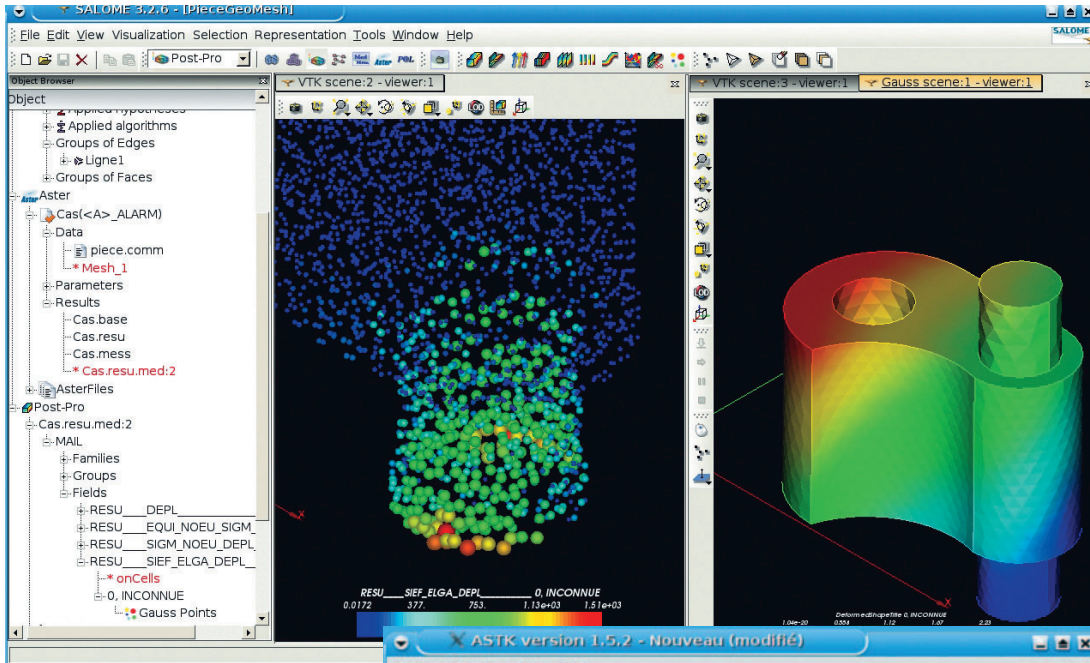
SALOME 3.2.6 - [PieceGeoMesh]

File Edit View Visualization Selection Representation Tools Window Help

SALOME

Post-Pro

Object Browser

Object

Applied hypotheses

Applied algorithms

Groups of Edges

Ligne1

Groups of Faces

Aster

Cas(<A>_ALARM)

Data

piece.comm

* Mesh_1

Parameters

Results

Cas.base

Cas.resu

Cas.mess

* Cas.resu.med:2

AsterFiles

Post-Pro

Cas.resu.med:2

MAIL

Families

Groups

Fields

RESU___DEPL

RESU___EQUI_NOEU_SIGM_

RESU___SIGM_NOEU_DEPL_

RESU___SIEF_ELGA_DEPL_

* onCells

0, INCONNUE

Gauss Points

VTK scene:2 - viewer:1

VTK scene:3 - viewer:1

Gauss scene:1 - viewer:1

RESU___SIEF_ELGA_DEPL_______ 0, INCONNUE

0.0172 377. 753. 1.13e+03 1.51e+03

DeformedShapeField 0, INCONNUE

1.04e-20 0.558 1.12 1.67 2.23

ASTK version 1.5.2 - Nouveau (modifié)